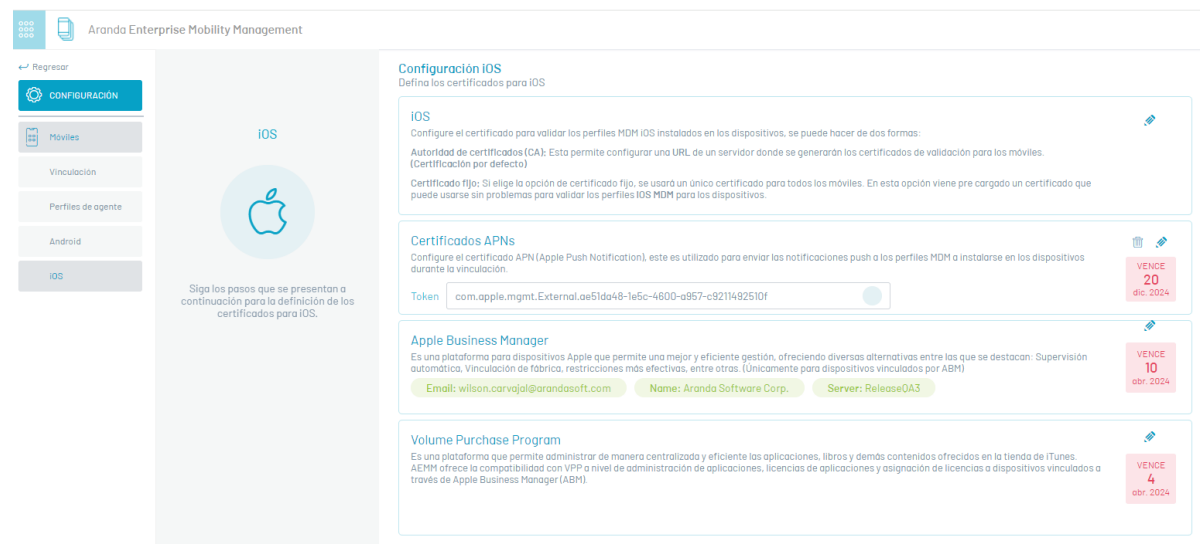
Aranda Enterprise Mobility Management

Regresar

CONFIGURACIÓN

Móviles

Vinculación

Perfiles de agente

Android

iOS

iOS

Siga los pasos que se presentan a continuación para la definición de los certificados para iOS.

Configuración iOS
Defina los certificados para iOS

iOS
Configure el certificado para validar los perfiles MDM iOS instalados en los dispositivos, se puede hacer de dos formas:

Autoridad de certificados (CA): Esta permite configurar una URL de un servidor donde se generarán los certificados de validación para los móviles. (Certificación por defecto)

Certificado fijo: Si elige la opción de certificado fijo, se usará un único certificado para todos los móviles. En esta opción viene pre cargado un certificado que puede usarse sin problemas para validar los perfiles IOS MDM para los dispositivos.

Certificados APNs
Configure el certificado APN (Apple Push Notification), este es utilizado para enviar las notificaciones push a los perfiles MDM a instalarse en los dispositivos durante la vinculación.

Token com.apple.mgmt.External.ae51da48-1e5c-4600-a957-c9211492510f

VENCE
20
dic. 2024

Apple Business Manager
Es una plataforma para dispositivos Apple que permite una mejor y eficiente gestión, ofreciendo diversas alternativas entre las que se destacan: Supervisión automática, Vinculación de fábrica, restricciones más efectivas, entre otras. (Únicamente para dispositivos vinculados por ABM)

Email: wilson.carvajal@arandasoft.com Name: Aranda Software Corp. Server: ReleaseQA3

VENCE
10
abr. 2024

Volume Purchase Program
Es una plataforma que permite administrar de manera centralizada y eficiente las aplicaciones, libros y demás contenidos ofrecidos en la tienda de iTunes. AEMM ofrece la compatibilidad con VPP a nivel de administración de aplicaciones, licencias de aplicaciones y asignación de licencias a dispositivos vinculados a través de Apple Business Manager (ABM).

VENCE
4
abr. 2024